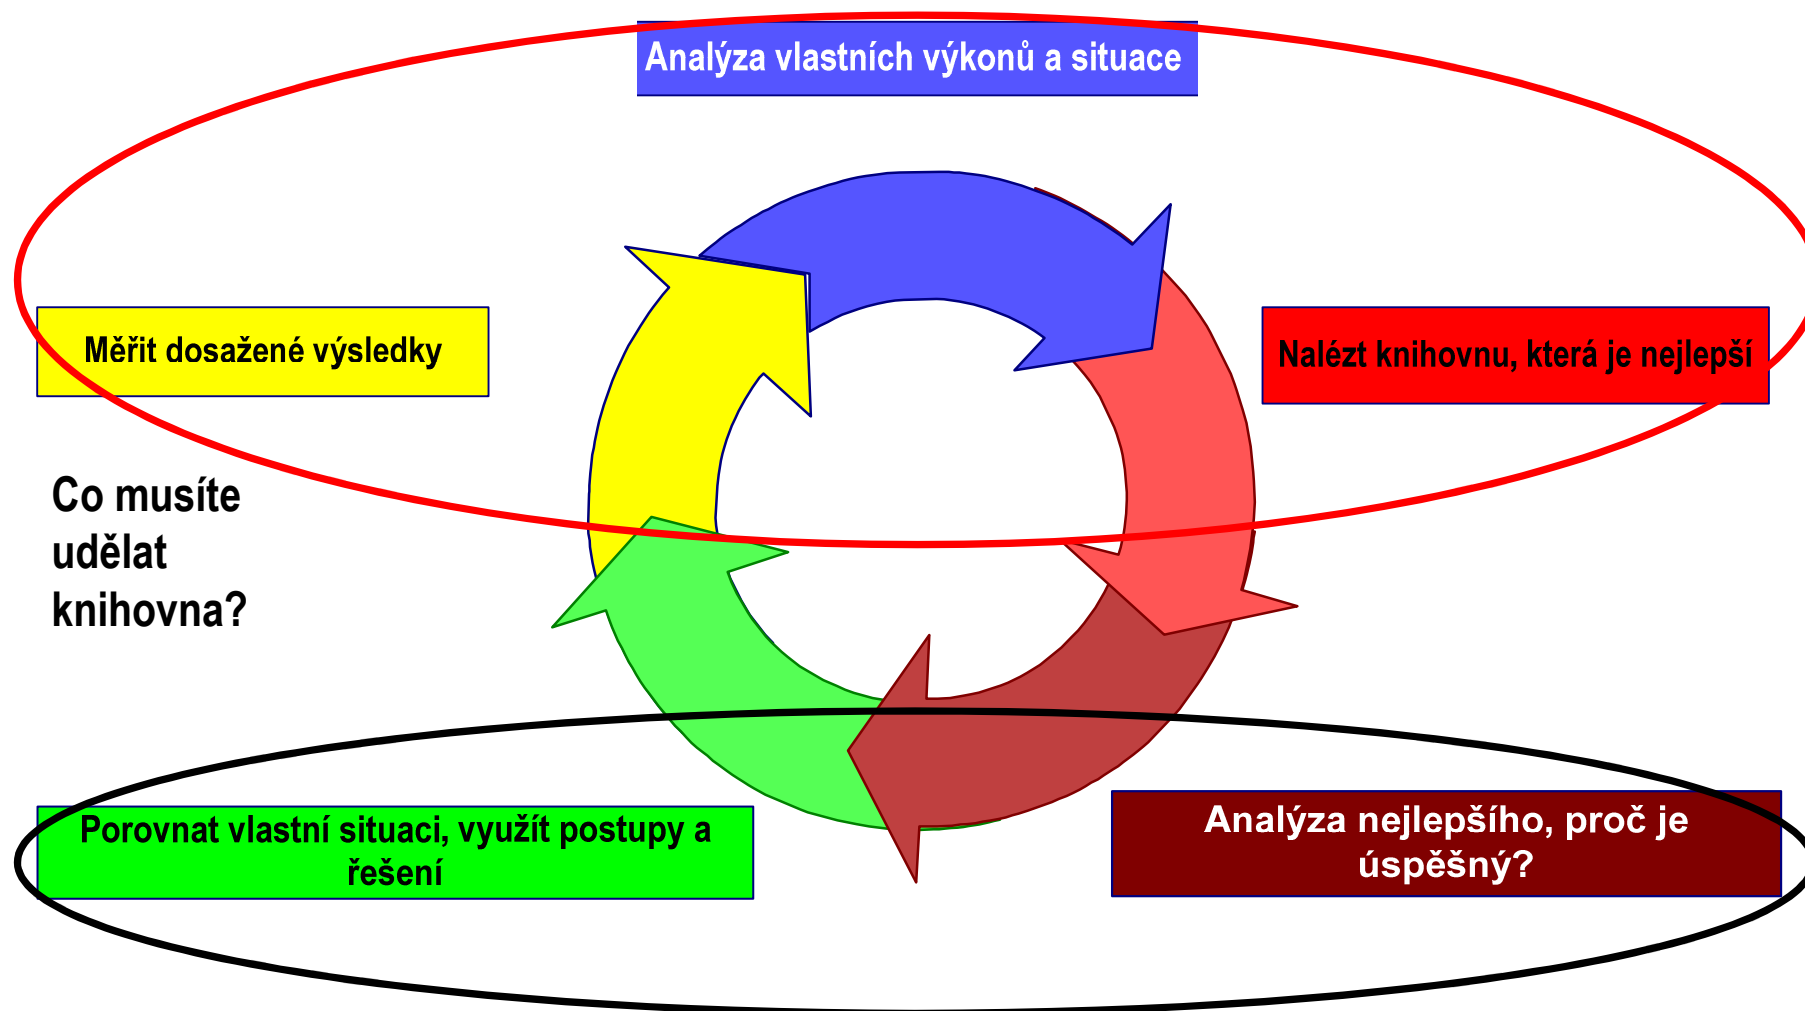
Analýza vlastních výkonů a situace

Měřit dosažené výsledky

Nalézt knihovnu, která je nejlepší

Co musíte udělat knihovna?

Porovnat vlastní situaci, využít postupy a řešení

Analýza nejlepšího, proč je úspěšný?